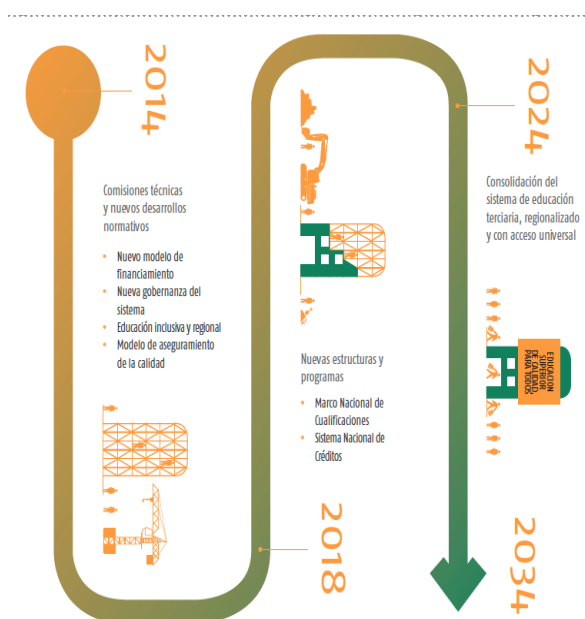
2014

Comisiones técnicas y nuevos desarrollos normativos

- Nuevo modelo de financiamiento
- Nueva gobernanza del sistema
- Educación inclusiva y regional
- Modelo de aseguramiento de la calidad

2018

Nuevas estructuras y programas

- Marco Nacional de Cualificaciones
- Sistema Nacional de Créditos

2024

Consolidación del sistema de educación terciaria, regionalizado y con acceso universal

EDUCACIÓN SUPERIOR DE CALIDAD PARA TODOS

2034